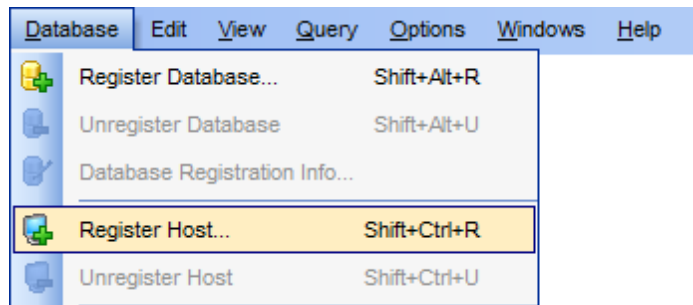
Database Edit View Query Options Windows Help

Register Database... Shift+Alt+R
Unregister Database Shift+Alt+U
Database Registration Info...
Register Host... Shift+Ctrl+R
Unregister Host Shift+Ctrl+U